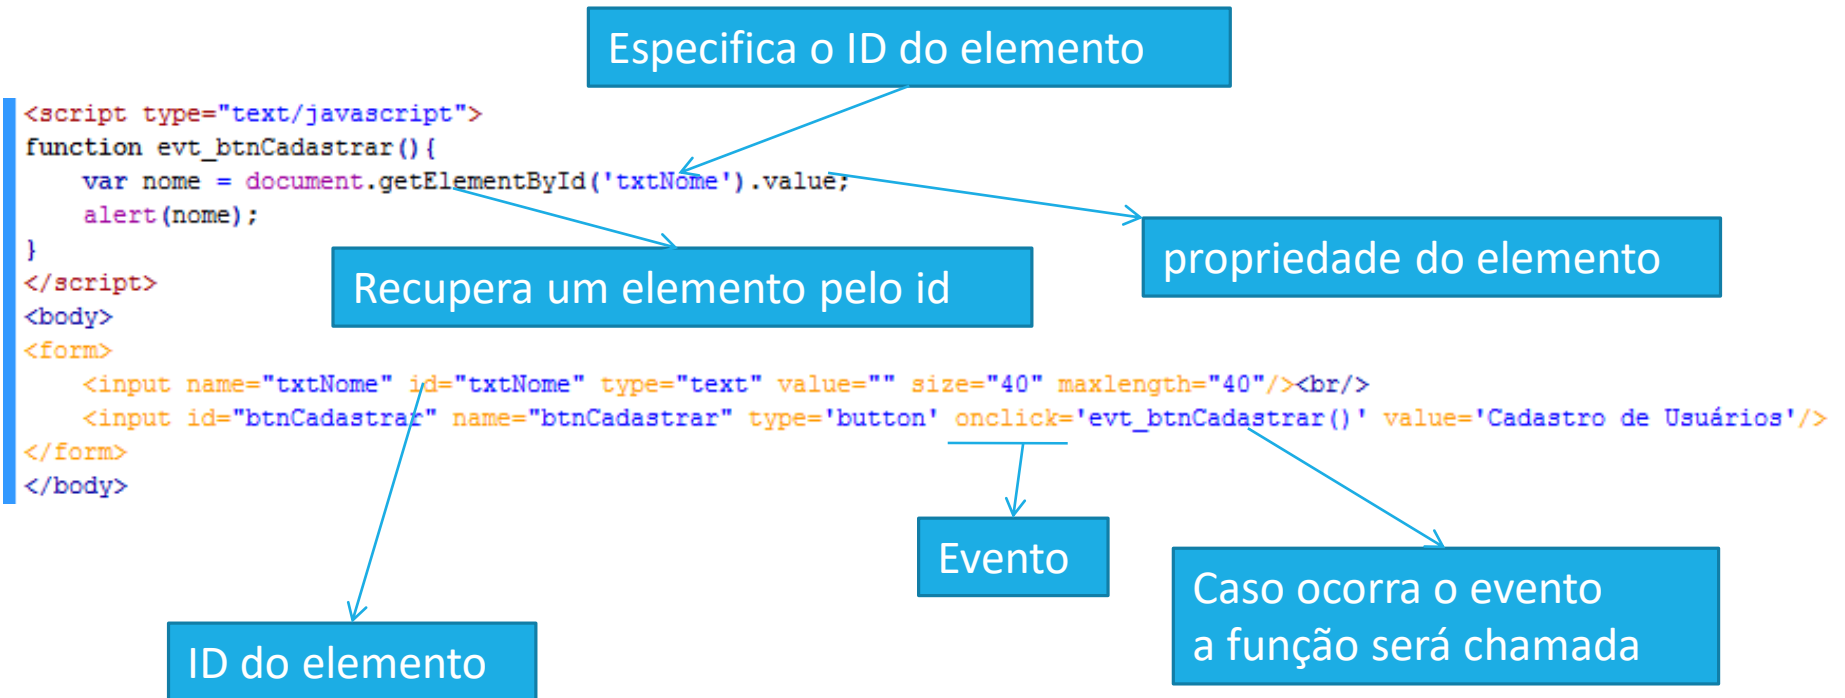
Especifica o ID do elemento

<script type="text/javascript">
function evt_btnCadastrar(){
var nome = document.getElementById('txtNome').value;
alert(nome);
}
</script>
<body>
<form>
<input name="txtNome" id="txtNome" type="text" value="" size="40" maxlength="40"/><br/>
<input id="btnCadastrar" name="btnCadastrar" type='button' onclick='evt_btnCadastrar()' value='Cadastro de Usuários'/>
</form>
</body>

Recupera um elemento pelo id

propriedade do elemento

Evento

Caso ocorra o evento a função será chamada

ID do elemento